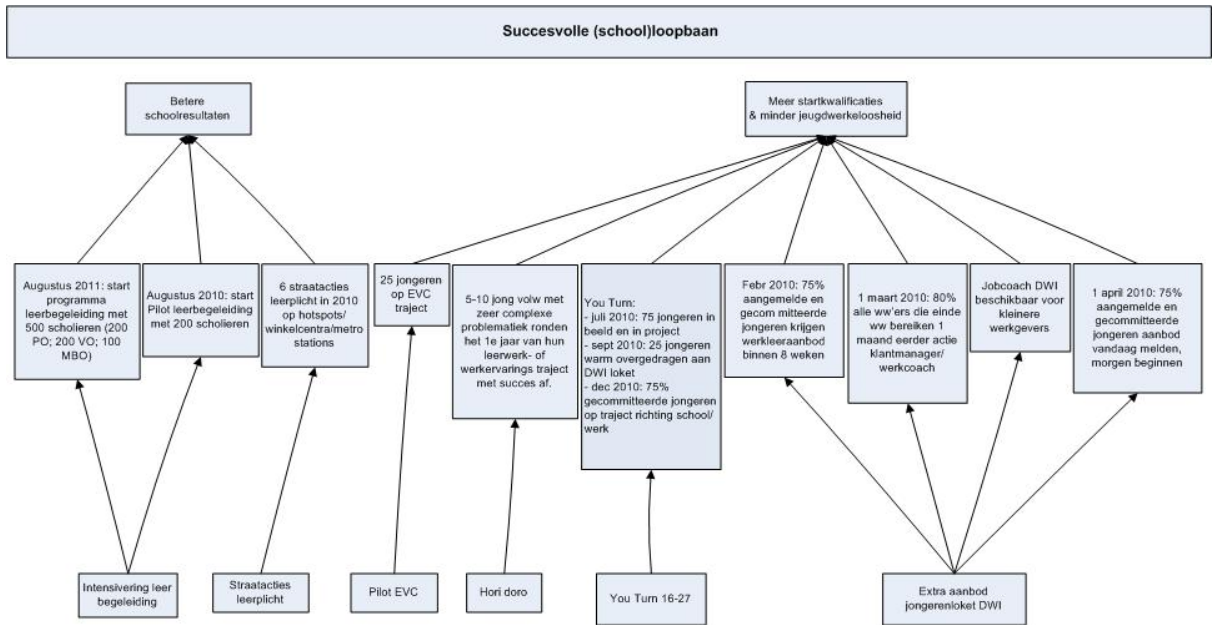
Succesvolle (school)loopbaan

Betere schoolresultaten

Meer startkwalificaties & minder jeugdwerkeloosheid

Augustus 2011: start programma leerbegeleiding met 500 scholieren (200 PO; 200 VO; 100 MBO)

Augustus 2010: start Pilot leerbegeleiding met 200 scholieren

6 straatacties leerplicht in 2010 op hotspots/ winkelcentra/metro stations

25 jongeren op EVC traject

5-10 jong volw met zeer complexe problematiek ronden het 1e jaar van hun leerwerk- of werkervarings traject met succes af.

You Turn:
- juli 2010: 75 jongeren in beeld en in project
- sept 2010: 25 jongeren warm overgedragen aan DWI loket
- dec 2010: 75% gecommitteerde jongeren op traject richting school/ werk

Febr 2010: 75% aangemelde en gecom mitteerde jongeren krijgen werkleeraanbod binnen 8 weken

1 maart 2010: 80% alle ww'ers die einde ww bereiken 1 maand eerder actie klantmanager/ werkcoach

Jobcoach DWI beschikbaar voor kleinere werkgevers

1 april 2010: 75% aangemelde en gecommitteerde jongeren aanbod vandaag melden, morgen beginnen

Intensivering leer begeleiding

Straatacties leerplicht

Pilot EVC

Hori doro

You Turn 16-27

Extra aanbod jongerenloket DWI